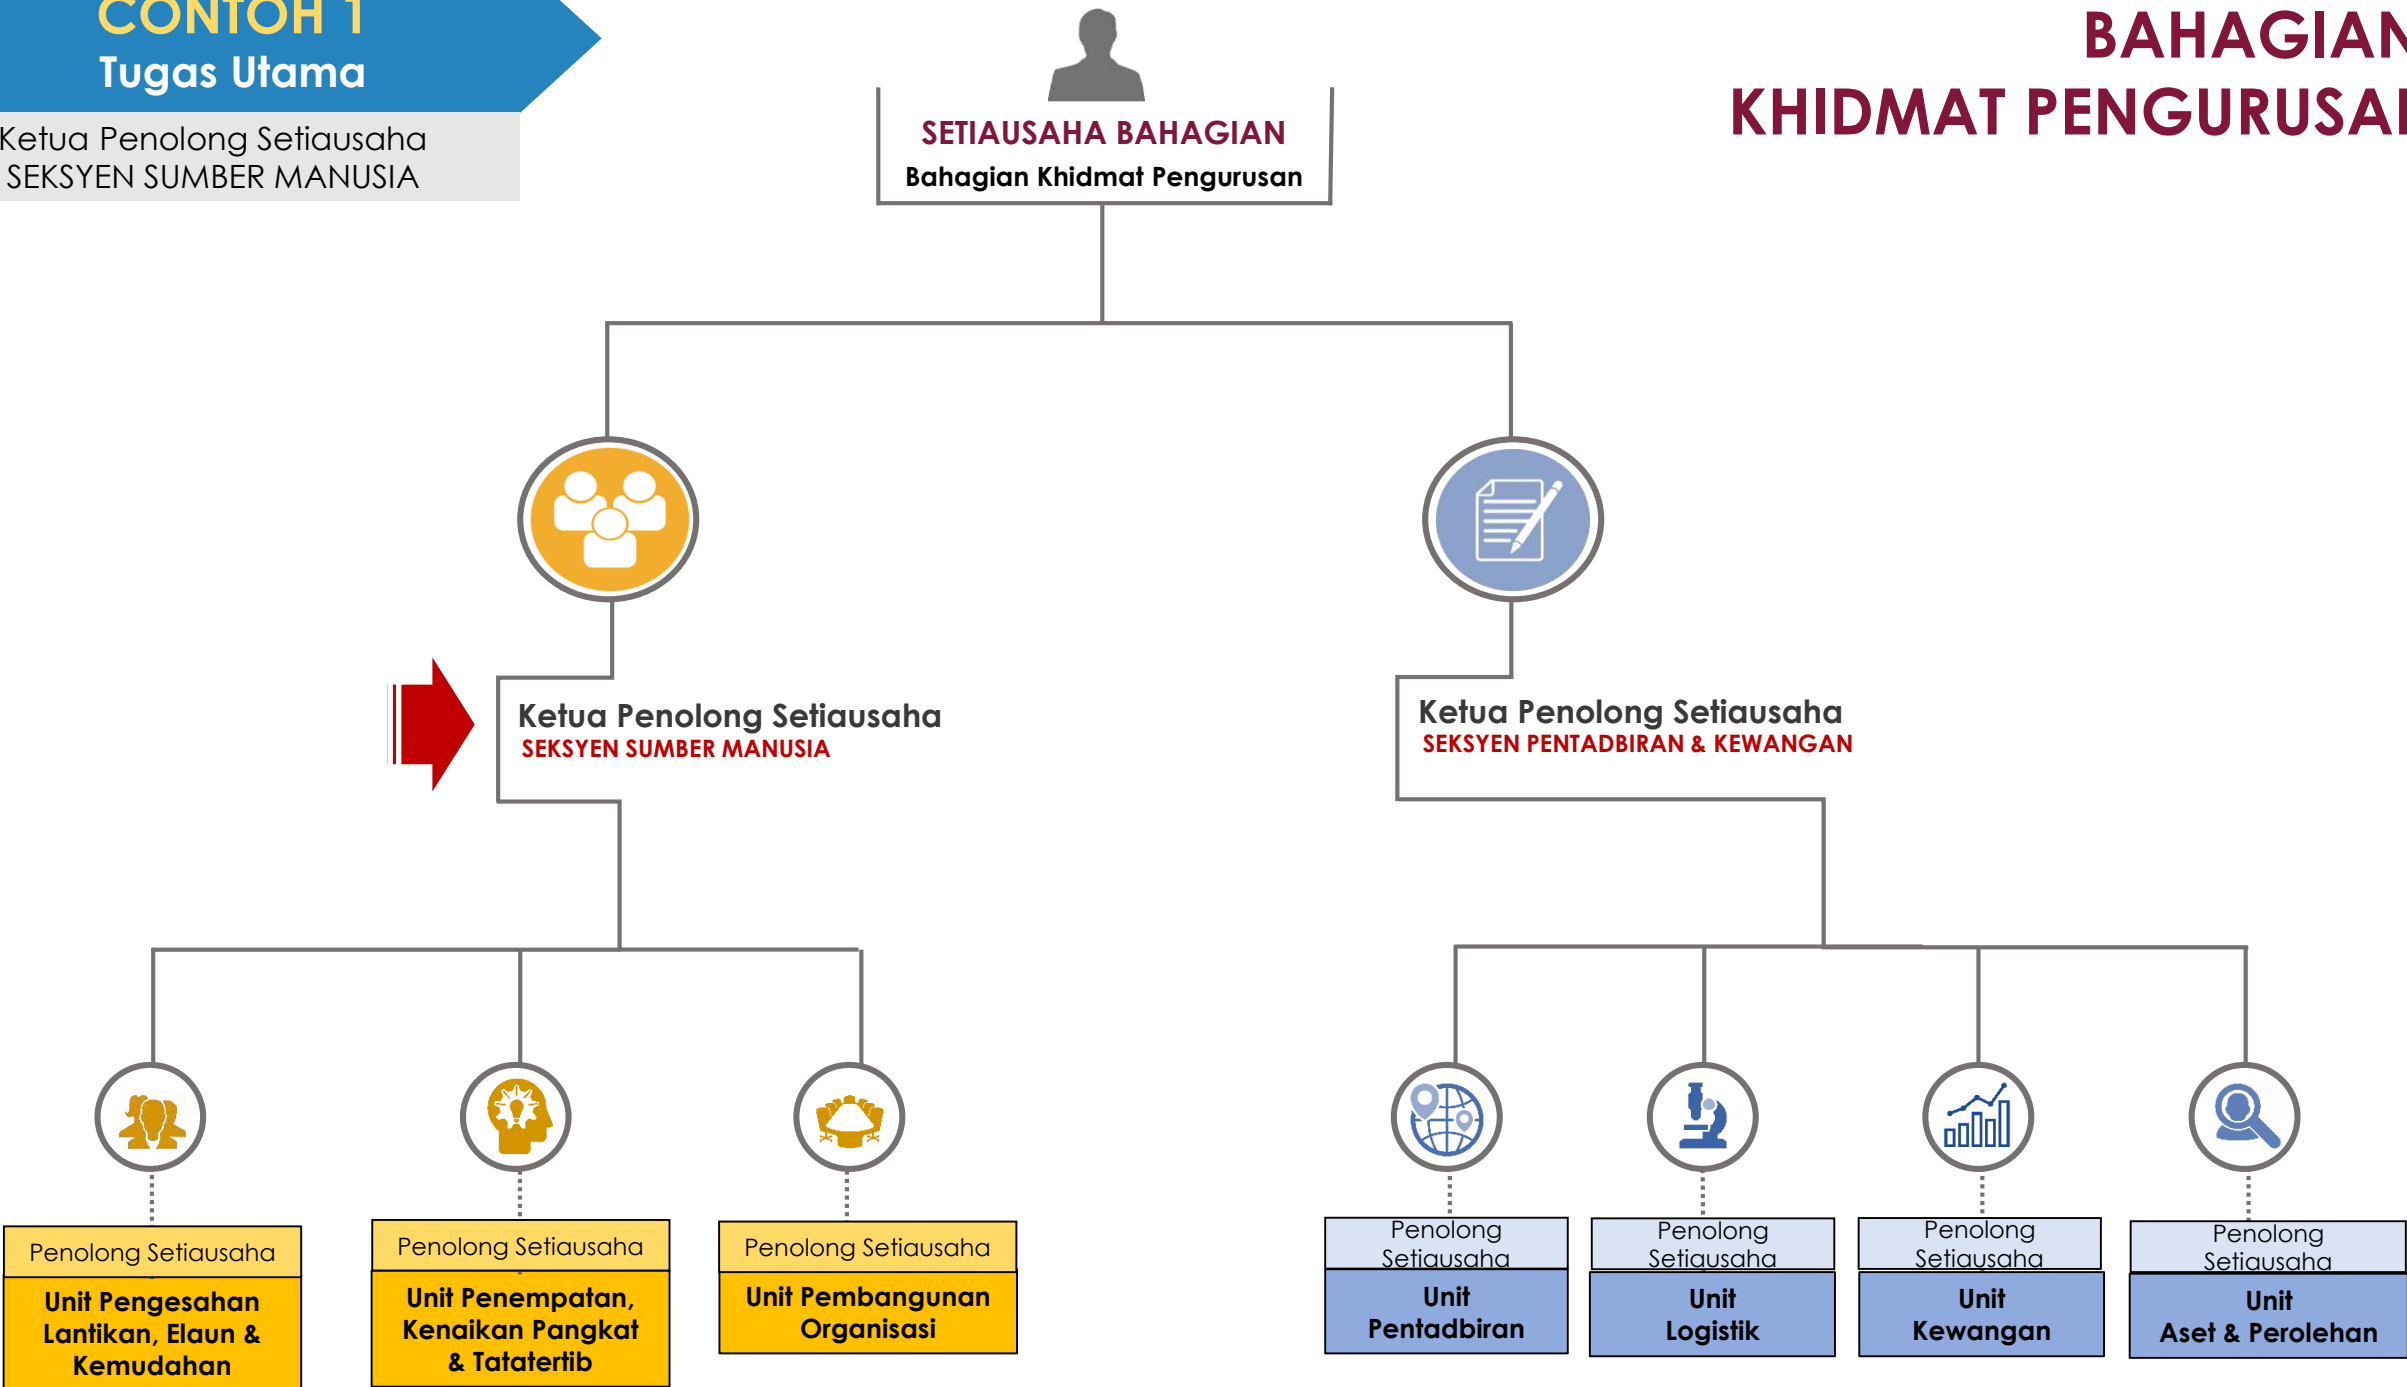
CONTOH 1
Tugas Utama

Ketua Penolong Setiausaha
SEKSYEN SUMBER MANUSIA

SETIAUSAHA BAHAGIAN
Bahagian Khidmat Pengurusan

BAHAGIAN
KHIDMAT PENGURUSAN

Ketua Penolong Setiausaha
SEKSYEN SUMBER MANUSIA

Ketua Penolong Setiausaha
SEKSYEN PENTADBIRAN & KEWANGAN

Penolong Setiausaha
Unit Pengesahan Lantikan, Elaun & Kemudahan

Penolong Setiausaha
Unit Penempatan, Kenaikan Pangkat & Tatatertib

Penolong Setiausaha
Unit Pembangunan Organisasi

Penolong Setiausaha
Unit Pentadbiran

Penolong Setiausaha
Unit Logistik

Penolong Setiausaha
Unit Kewangan

Penolong Setiausaha
Unit Aset & Perolehan